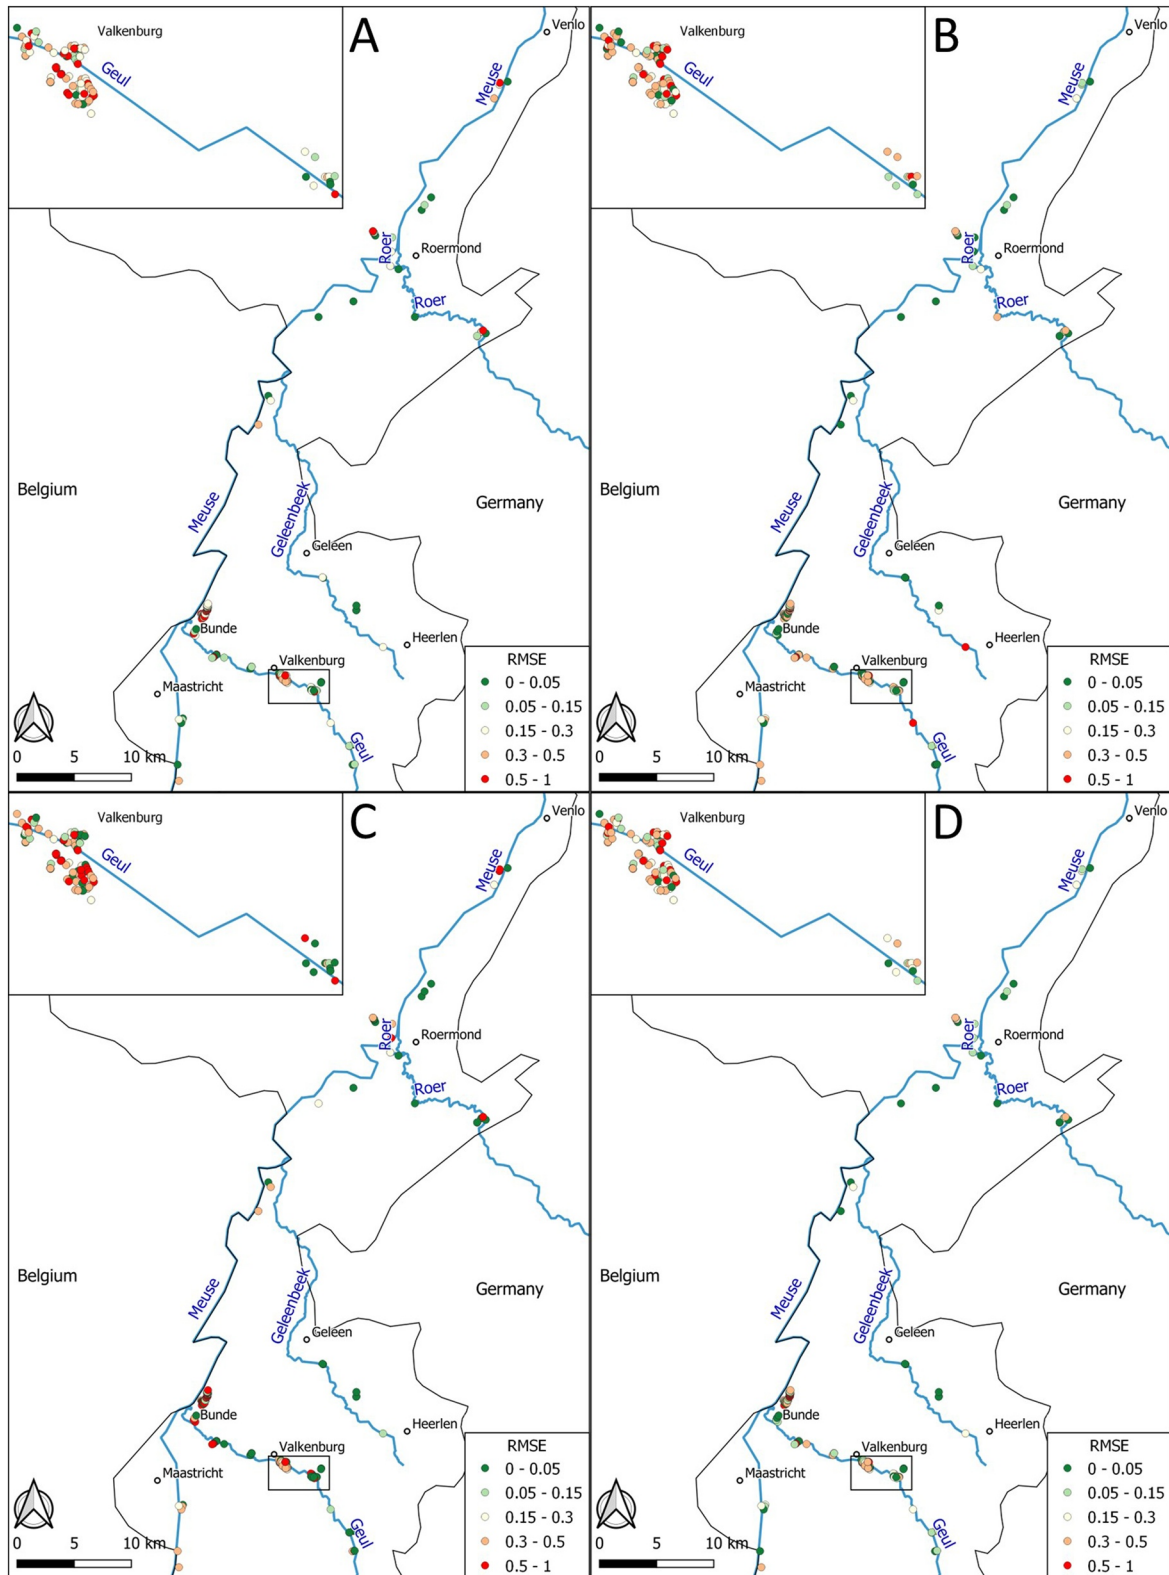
Valkenburg
Geul
A
Venlo
Meuse
Roer
Roermond
Roer
Belgium
Germany
Meuse
Geleenbeek
Geleen
Heerlen
Bunde
Valkenburg
Maastricht
Geul
0 5 10 km
RMSE
0 - 0.05
0.05 - 0.15
0.15 - 0.3
0.3 - 0.5
0.5 - 1

Valkenburg
Geul
B
Venlo
Meuse
Roer
Roermond
Roer
Belgium
Germany
Meuse
Geleenbeek
Geleen
Heerlen
Bunde
Valkenburg
Maastricht
Geul
0 5 10 km
RMSE
0 - 0.05
0.05 - 0.15
0.15 - 0.3
0.3 - 0.5
0.5 - 1

Valkenburg
Geul
C
Venlo
Meuse
Roer
Roermond
Roer
Belgium
Germany
Meuse
Geleenbeek
Geleen
Heerlen
Bunde
Valkenburg
Maastricht
Geul
0 5 10 km
RMSE
0 - 0.05
0.05 - 0.15
0.15 - 0.3
0.3 - 0.5
0.5 - 1

Valkenburg
Geul
D
Venlo
Meuse
Roer
Roermond
Roer
Belgium
Germany
Meuse
Geleenbeek
Geleen
Heerlen
Bunde
Valkenburg
Maastricht
Geul
0 5 10 km
RMSE
0 - 0.05
0.05 - 0.15
0.15 - 0.3
0.3 - 0.5
0.5 - 1